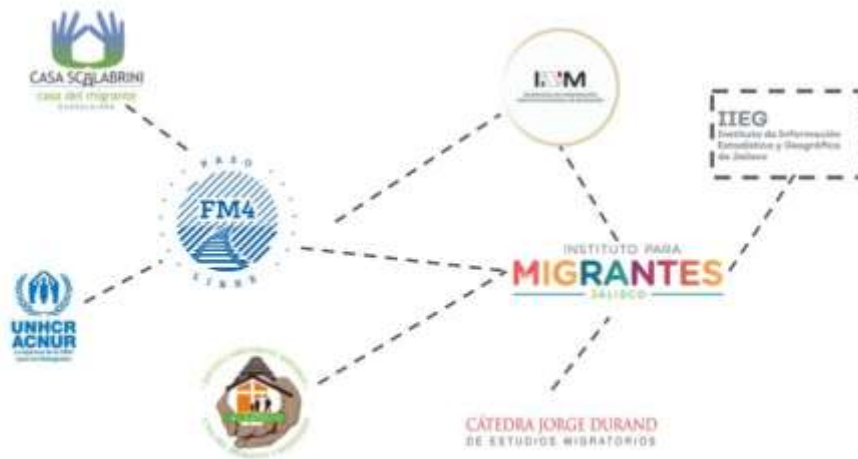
CASA SCALABRINI
casa del migrante
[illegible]

PASO
FM4
LIBRE

INM
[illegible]

IIEG
Instituto de Información Estadística y Geográfica de Jalisco

UNHCR
ACNUR
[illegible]

INSTITUTO PARA
MIGRANTES
JALISCO

CÁTEDRA JORGE DURAND
DE ESTUDIOS MIGRATORIOS

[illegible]